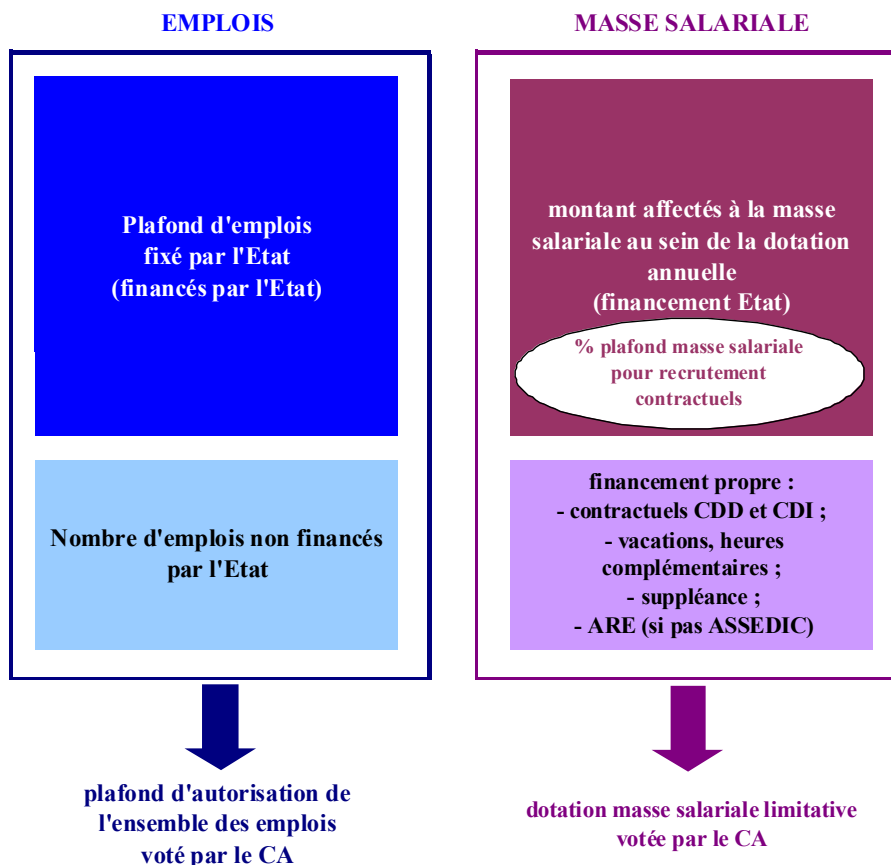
EMPLOIS

Plafond d'emplois fixé par l'Etat (financés par l'Etat)

Nombre d'emplois non financés par l'Etat

plafond d'autorisation de l'ensemble des emplois voté par le CA

MASSE SALARIALE

montant affectés à la masse salariale au sein de la dotation annuelle (financement Etat)

% plafond masse salariale pour recrutement contractuels

financement propre :
- contractuels CDD et CDI ;
- vacations, heures complémentaires ;
- suppléance ;
- ARE (si pas ASSEDIC)

dotation masse salariale limitative votée par le CA